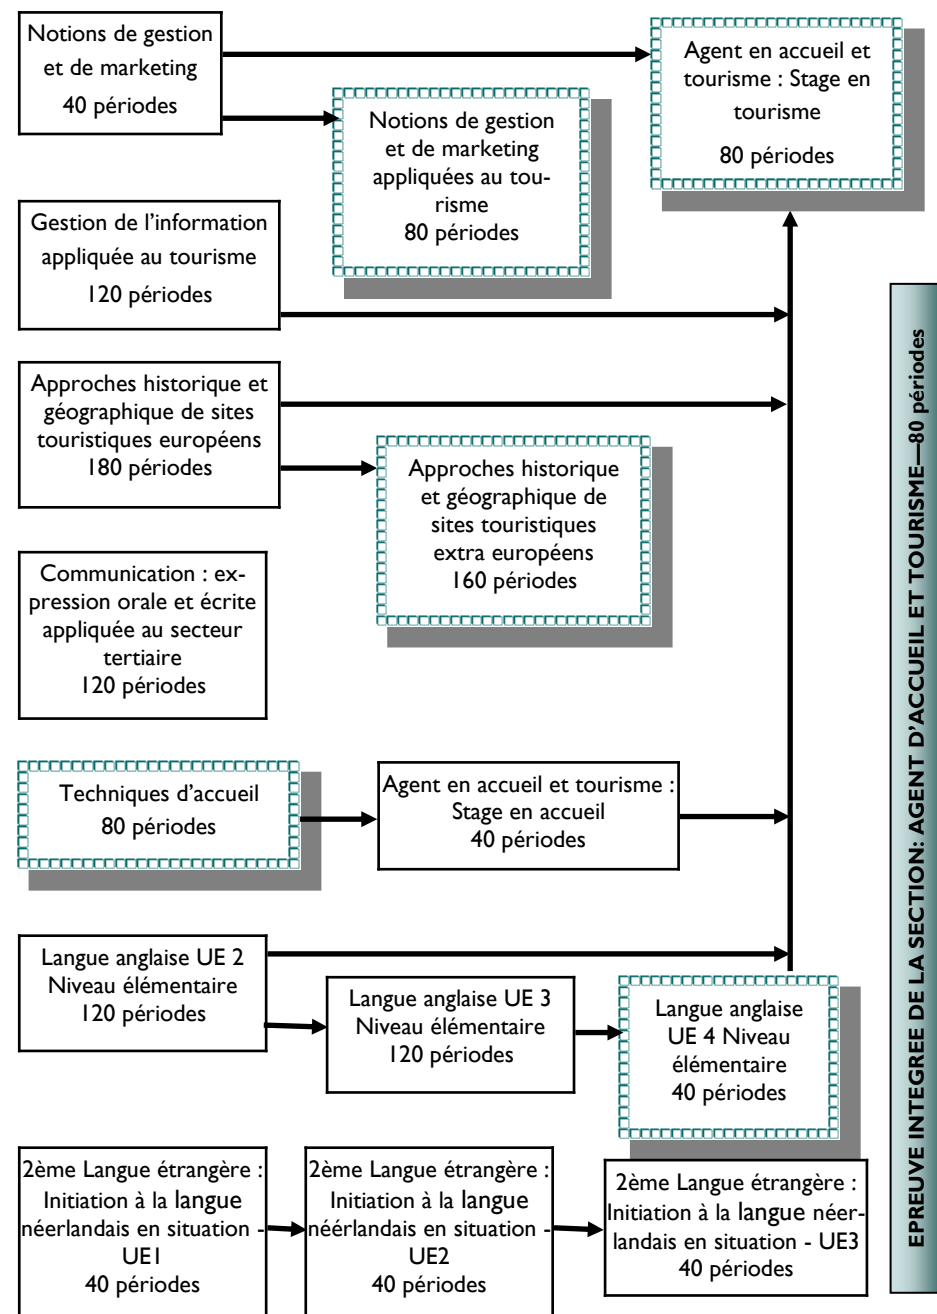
Notions de gestion et de marketing
40 périodes

Notions de gestion et de marketing appliquées au tourisme
80 périodes

Agent en accueil et tourisme : Stage en tourisme
80 périodes

Gestion de l'information appliquée au tourisme
120 périodes

Approches historique et géographique de sites touristiques européens
180 périodes

Approches historique et géographique de sites touristiques extra européens
160 périodes

Communication : expression orale et écrite appliquée au secteur tertiaire
120 périodes

Techniques d'accueil
80 périodes

Agent en accueil et tourisme : Stage en accueil
40 périodes

Langue anglaise UE 2 Niveau élémentaire
120 périodes

Langue anglaise UE 3 Niveau élémentaire
120 périodes

Langue anglaise UE 4 Niveau élémentaire
40 périodes

2ème Langue étrangère : Initiation à la langue néerlandais en situation - UE1
40 périodes

2ème Langue étrangère : Initiation à la langue néerlandais en situation - UE2
40 périodes

2ème Langue étrangère : Initiation à la langue néerlandais en situation - UE3
40 périodes

EPREUVE INTEGREE DE LA SECTION: AGENT D'ACCUEIL ET TOURISME—80 périodes